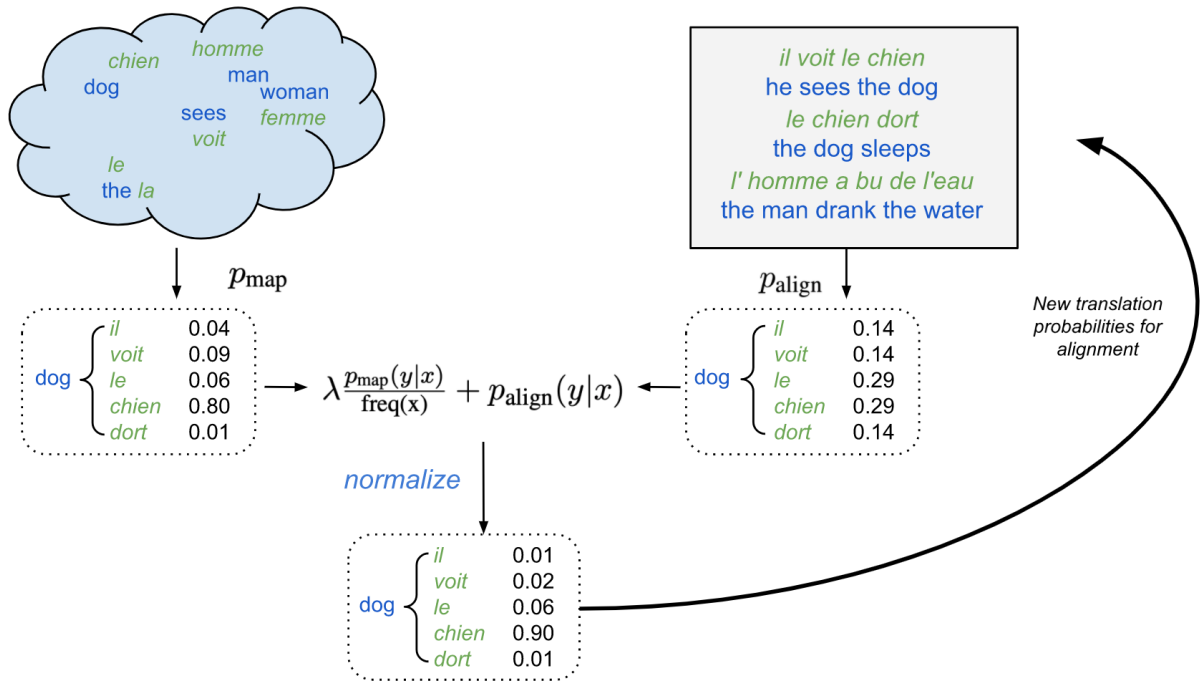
chien
homme
dog
man
woman
sees
femme
voit
le
the la

il voit le chien
he sees the dog
le chien dort
the dog sleeps
l' homme a bu de l'eau
the man drank the water

$p_{\text{map}}$

$p_{\text{align}}$

New translation probabilities for alignment

dog
| | |
|---|---|
| il | 0.04 |
| voit | 0.09 |
| le | 0.06 |
| chien | 0.80 |
| dort | 0.01 |

$\lambda \frac{p_{\text{map}}(y|x)}{\text{freq(x)}} + p_{\text{align}}(y|x)$

dog
| | |
|---|---|
| il | 0.14 |
| voit | 0.14 |
| le | 0.29 |
| chien | 0.29 |
| dort | 0.14 |

normalize

dog
| | |
|---|---|
| il | 0.01 |
| voit | 0.02 |
| le | 0.06 |
| chien | 0.90 |
| dort | 0.01 |